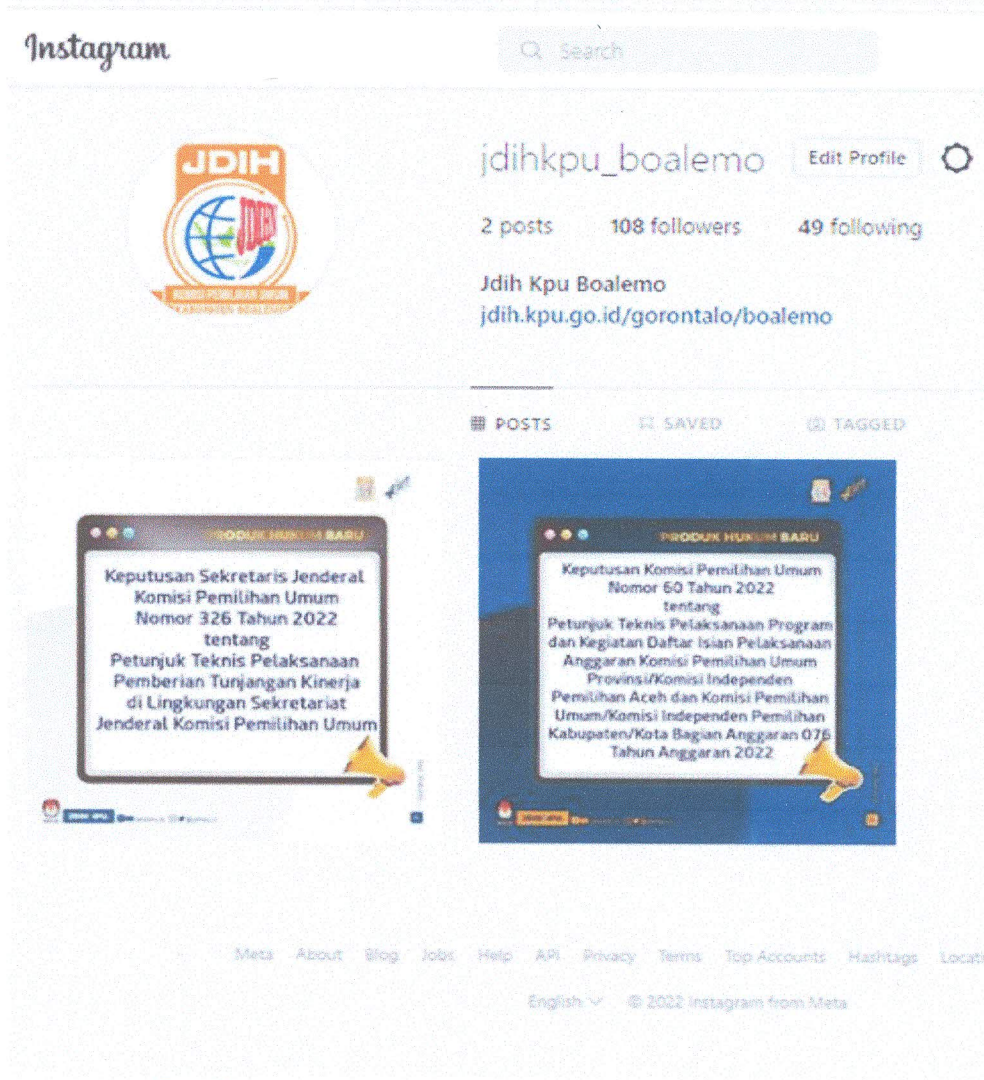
Instagram

Search

JDIH

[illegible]

jdihkpu_boalemo Edit Profile

2 posts 108 followers 49 following

Jdih Kpu Boalemo
jdih.kpu.go.id/gorontalo/boalemo

POSTS SAVED TAGGED

PRODUK HUKUM BARU

Keputusan Sekretaris Jenderal Komisi Pemilihan Umum Nomor 326 Tahun 2022 tentang Petunjuk Teknis Pelaksanaan Pemberian Tunjangan Kinerja di Lingkungan Sekretariat Jenderal Komisi Pemilihan Umum

PRODUK HUKUM BARU

Keputusan Komisi Pemilihan Umum Nomor 60 Tahun 2022 tentang Petunjuk Teknis Pelaksanaan Program dan Kegiatan Daftar Isian Pelaksanaan Anggaran Komisi Pemilihan Umum Provinsi/Komisi Independen Pemilihan Aceh dan Komisi Pemilihan Umum/Komisi Independen Pemilihan Kabupaten/Kota Bagian Anggaran 076 Tahun Anggaran 2022

Meta About Blog Jobs Help API Privacy Terms Top Accounts Hashtags Locati

English © 2022 Instagram from Meta